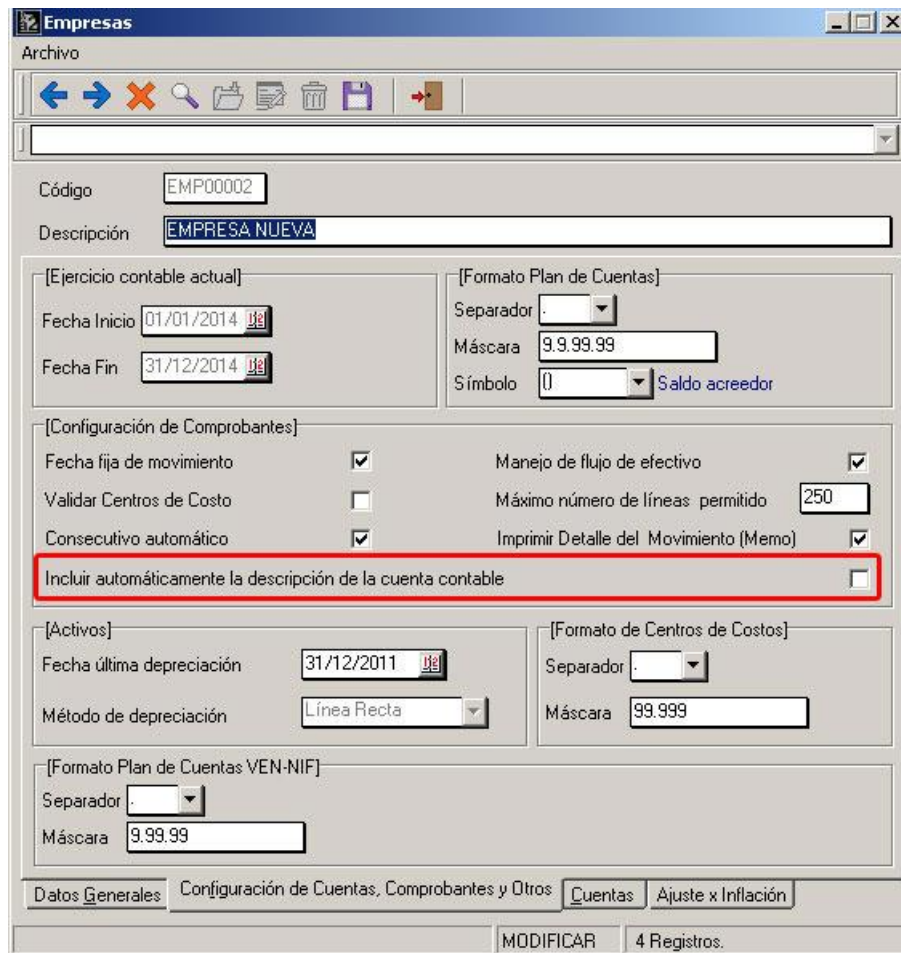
Empresas

Archivo

Código EMP00002

Descripción EMPRESA NUEVA

[Ejercicio contable actual]

Fecha Inicio 01/01/2014

Fecha Fin 31/12/2014

[Formato Plan de Cuentas]

Separador .

Máscara 9.9.99.99

Símbolo () Saldo acreedor

[Configuración de Comprobantes]

Fecha fija de movimiento

Validar Centros de Costo

Consecutivo automático

Manejo de flujo de efectivo

Máximo número de líneas permitido 250

Imprimir Detalle del Movimiento (Memo)

Incluir automáticamente la descripción de la cuenta contable

[Activos]

Fecha última depreciación 31/12/2011

Método de depreciación Línea Recta

[Formato de Centros de Costos]

Separador .

Máscara 99.999

[Formato Plan de Cuentas VEN-NIF]

Separador .

Máscara 9.99.99

Datos Generales | Configuración de Cuentas, Comprobantes y Otros | Cuentas | Ajuste x Inflación

MODIFICAR | 4 Registros.